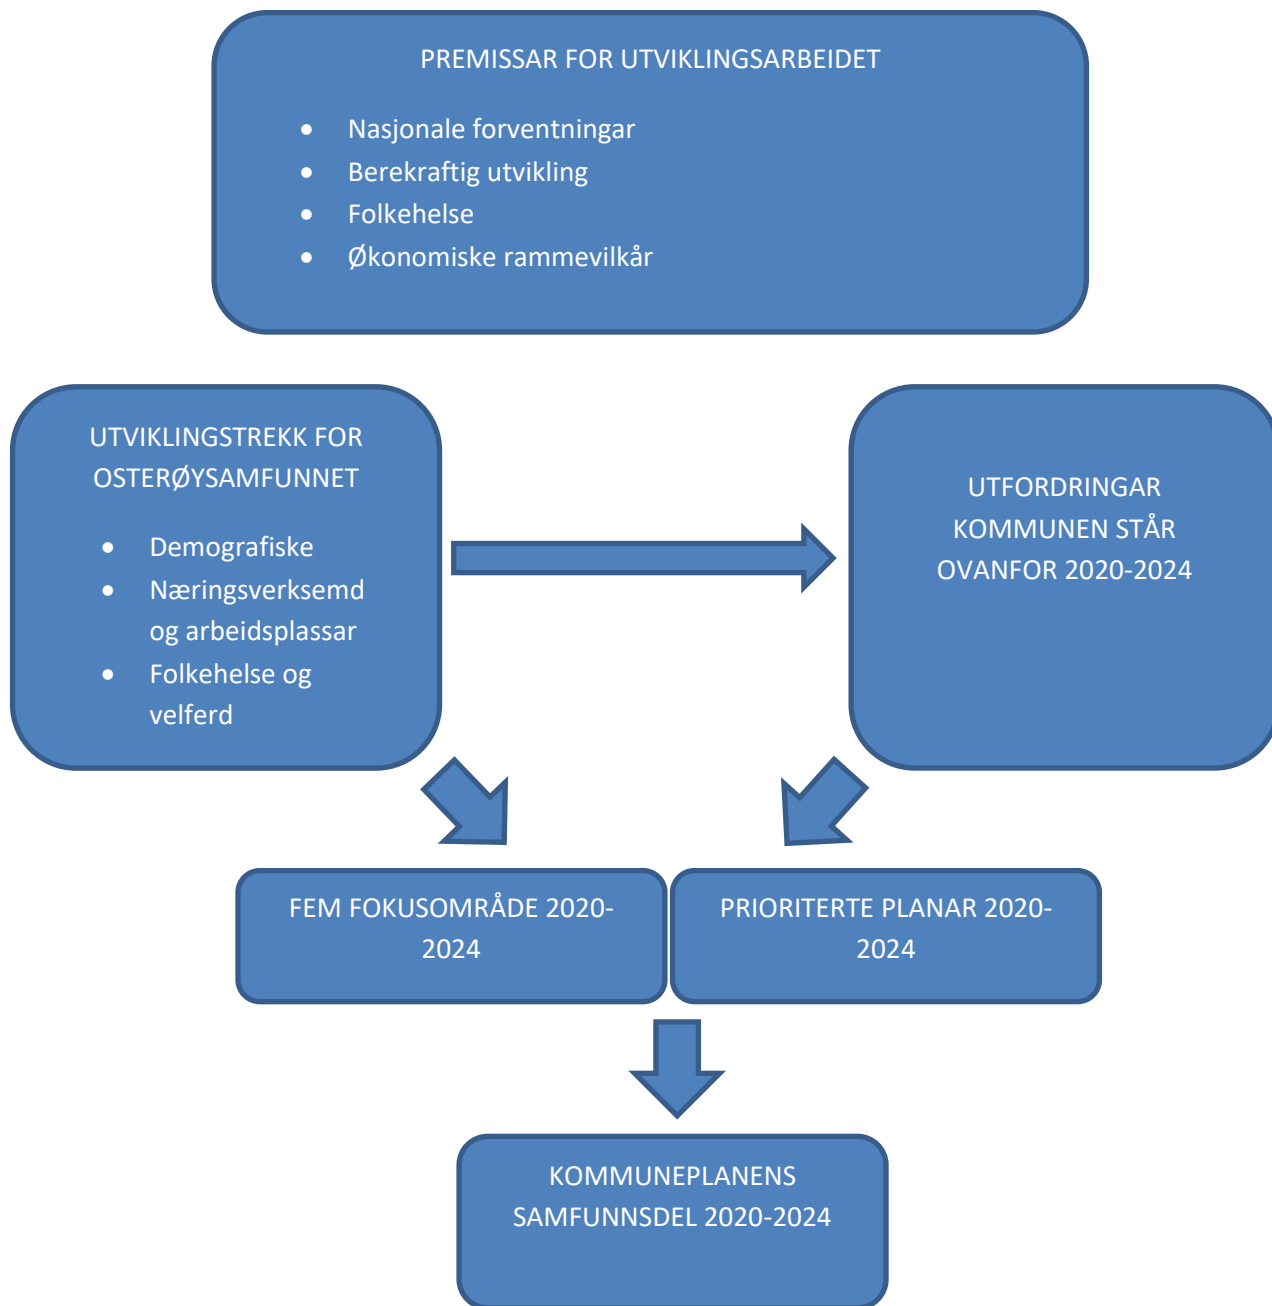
PREMISSAR FOR UTVIKLINGSARBEIDET

- Nasjonale forventningar
- Berekraftig utvikling
- Folkehelse
- Økonomiske rammevilkår

UTVIKLINGSTREKK FOR OSTERØYSAMFUNNET

- Demografiske
- Næringsverksemd og arbeidsplassar
- Folkehelse og velferd

UTFORDRINGAR KOMMUNEN STÅR OVANFOR 2020-2024

FEM FOKUSOMRÅDE 2020-2024

PRIORITERTE PLANAR 2020-2024

KOMMUNEPLANENS SAMFUNNSDEL 2020-2024